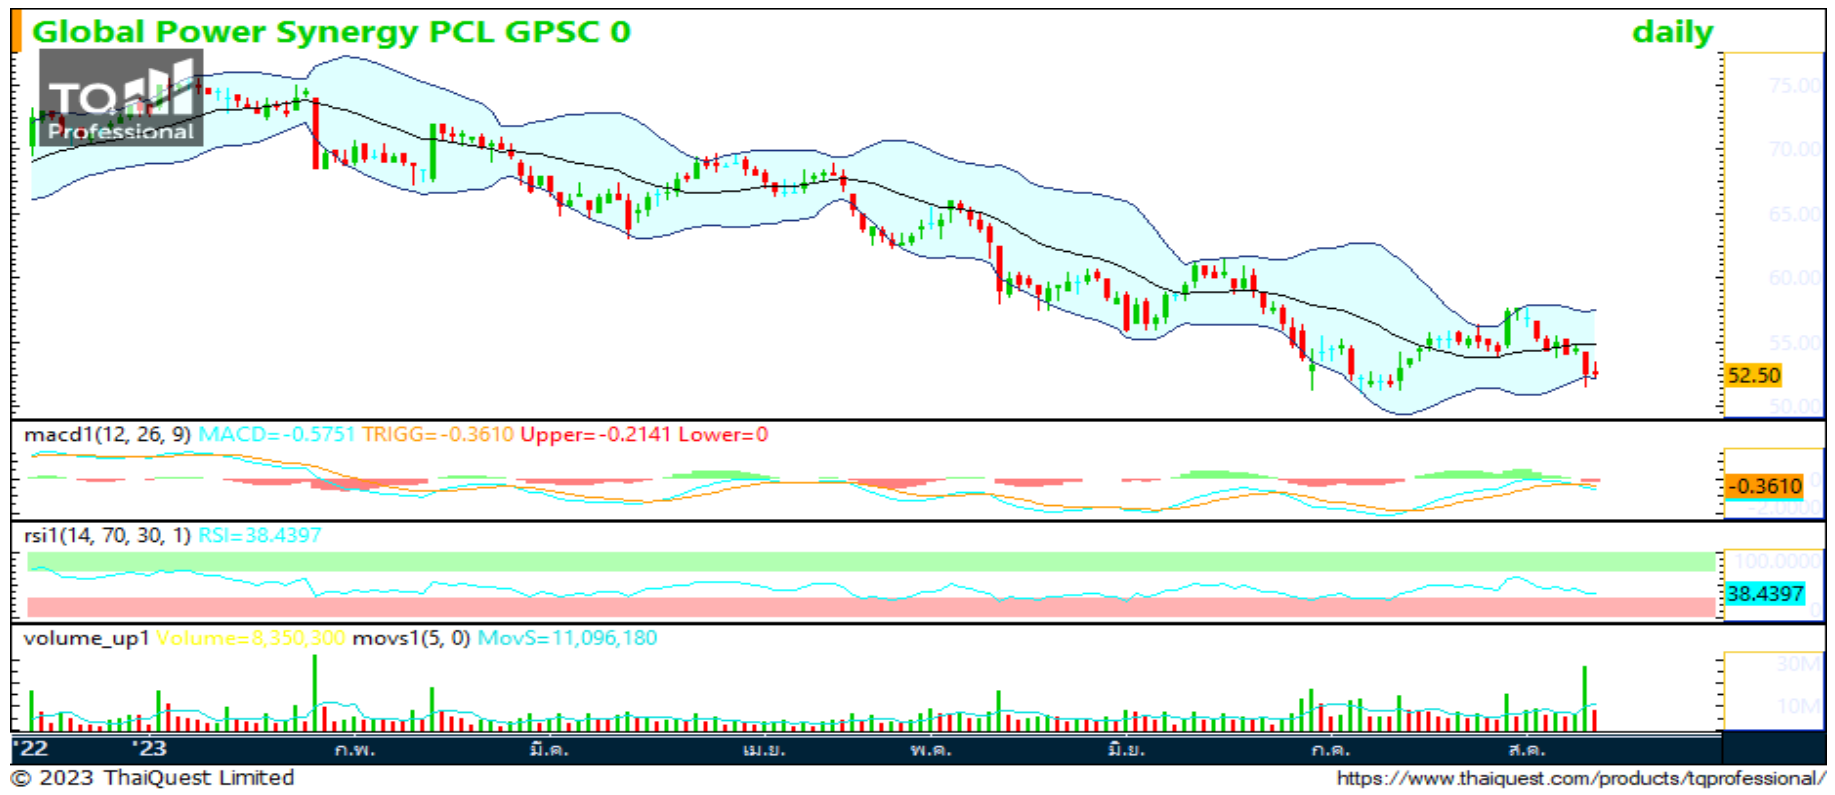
Global Power Synergy PCL GPSC 0
daily

TQ Professional

75.00
70.00
65.00
60.00
55.00
52.50
50.00

macd1(12, 26, 9) MACD=-0.5751 TRIGG=-0.3610 Upper=-0.2141 Lower=0
-0.3610
-2.0000

rsi1(14, 70, 30, 1) RSI=38.4397
100.0000
38.4397
0

volume_up1 Volume=8,350,300 movs1(5, 0) MovS=11,096,180
30M
10M

'22 '23 ก.พ. มี.ค. เม.ย. พ.ค. มิ.ย. ก.ค. ส.ค.

© 2023 ThaiQuest Limited
https://www.thaiquest.com/products/tqprofessional/